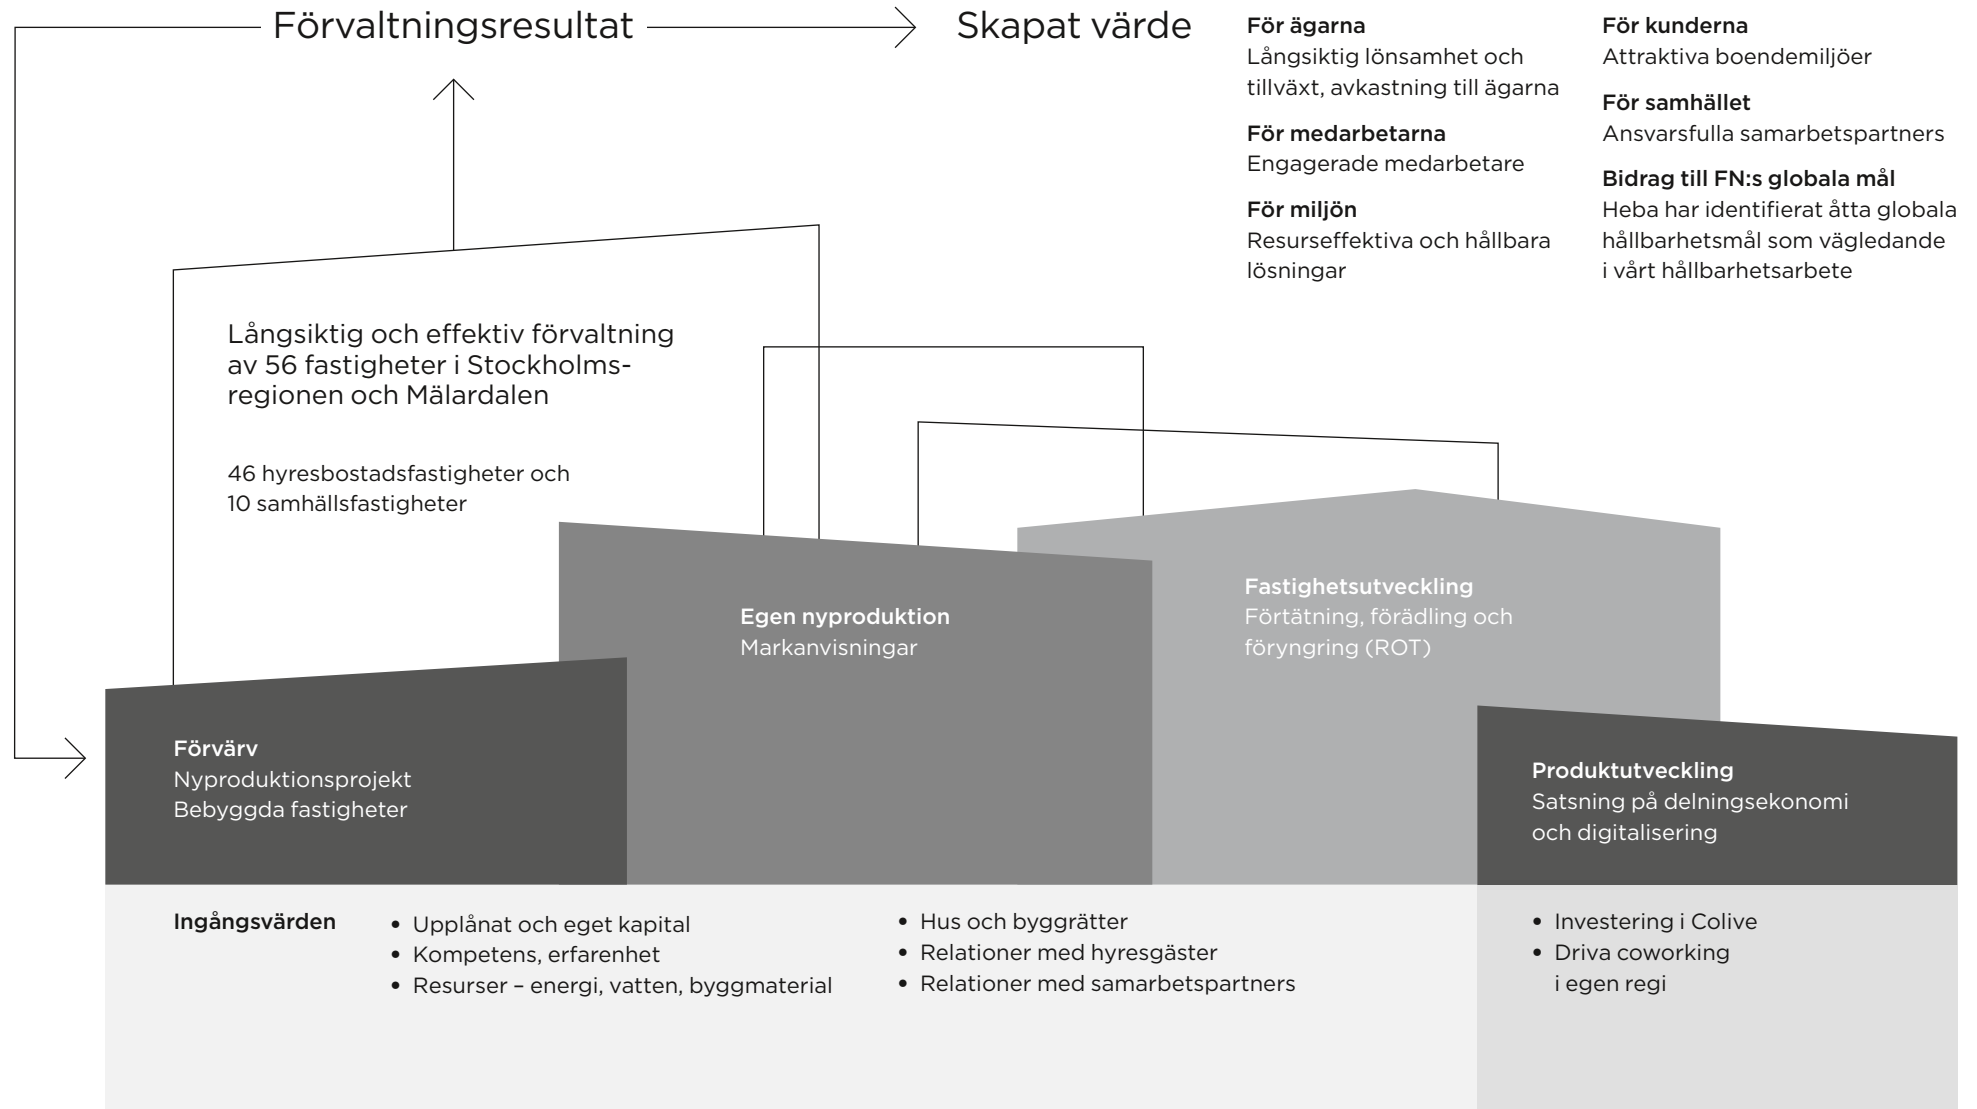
Förvaltningsresultat

Skapat värde

För ägarna
Långsiktig lönsamhet och tillväxt, avkastning till ägarna

För medarbetarna
Engagerade medarbetare

För miljön
Resurseffektiva och hållbara lösningar

För kunderna
Attraktiva boendemiljöer

För samhället
Ansvarsfulla samarbetspartners

Bidrag till FN:s globala mål
Heba har identifierat åtta globala hållbarhetsmål som vägledande i vårt hållbarhetsarbete

Långsiktig och effektiv förvaltning av 56 fastigheter i Stockholmsregionen och Mälardalen

46 hyresbostadsfastigheter och 10 samhällsfastigheter

Egen nyproduktion
Markanvisningar

Fastighetsutveckling
Förtätning, förädling och föryngring (ROT)

Förvärv
Nyproduktionsprojekt
Bebyggda fastigheter

Produktutveckling
Satsning på delningsekonomi och digitalisering

Ingångsvärden
• Upplånat och eget kapital
• Kompetens, erfarenhet
• Resurser – energi, vatten, byggmaterial

• Hus och byggrätter
• Relationer med hyresgäster
• Relationer med samarbetspartners

• Investering i Colive
• Driva coworking i egen regi